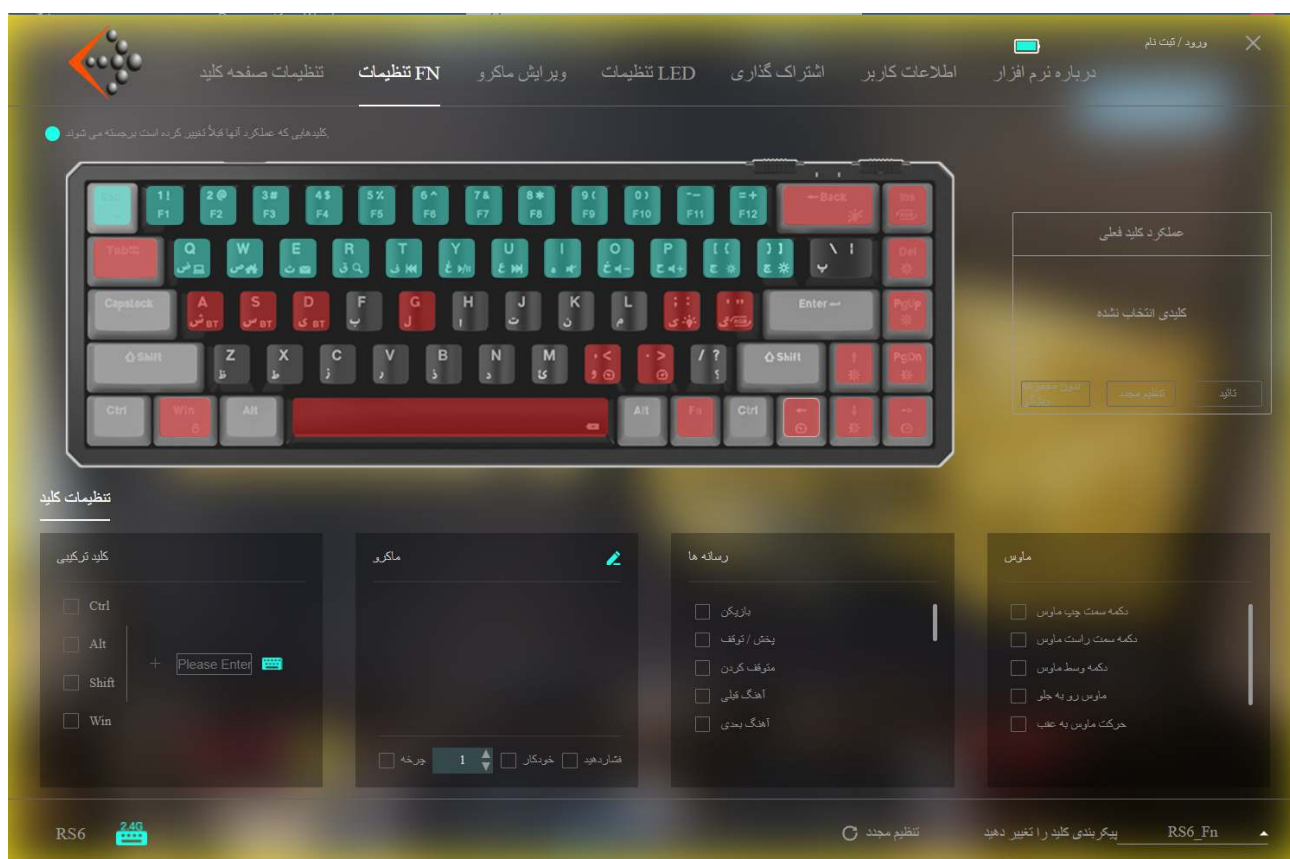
ورود / ثبت نام

درباره نرم افزار    اطلاعات کاربر    اشتراک گذاری    LED تنظیمات    ویرایش ماکرو    FN تنظیمات    تنظیمات صفحه کلید

کلیدهایی که عملکرد آنها قبلاً تغییر کرده است برجسته می شوند

Esc
1! F1  2@ F2  3# F3  4$ F4  5% F5  6^ F6  7& F7  8* F8  9( F9  0) F10  -_ F11  =+ F12  ←Back  Ins
Tab  Q  W  E  R  T  Y  U  I  O  P  [{  ]}  \|  Del
Capslock  A BT  S BT  D BT  F  G  H  J  K  L  ;:  '"  Enter  PgUp
Shift  Z  X  C  V  B  N  M  ,<  .>  /?  Shift  ↑  PgDn
Ctrl  Win  Alt  Alt  Fn  Ctrl  ←  ↓  →

عملکرد کلید فعلی

کلیدی انتخاب نشده

تایید    تنظیم مجدد    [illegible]

تنظیمات کلید

کلید ترکیبی
Ctrl
Alt
Shift
Win
+ Please Enter

ماکرو
فشاردهید    خودکار    1    چرخه

رسانه ها
بازپخش
پخش / توقف
متوقف کردن
آهنگ قبلی
آهنگ بعدی

ماوس
دکمه سمت چپ ماوس
دکمه سمت راست ماوس
دکمه وسط ماوس
ماوس رو به جلو
حرکت ماوس به عقب

RS6    2.4G    تنظیم مجدد    پیکربندی کلید را تغییر دهید    RS6_Fn